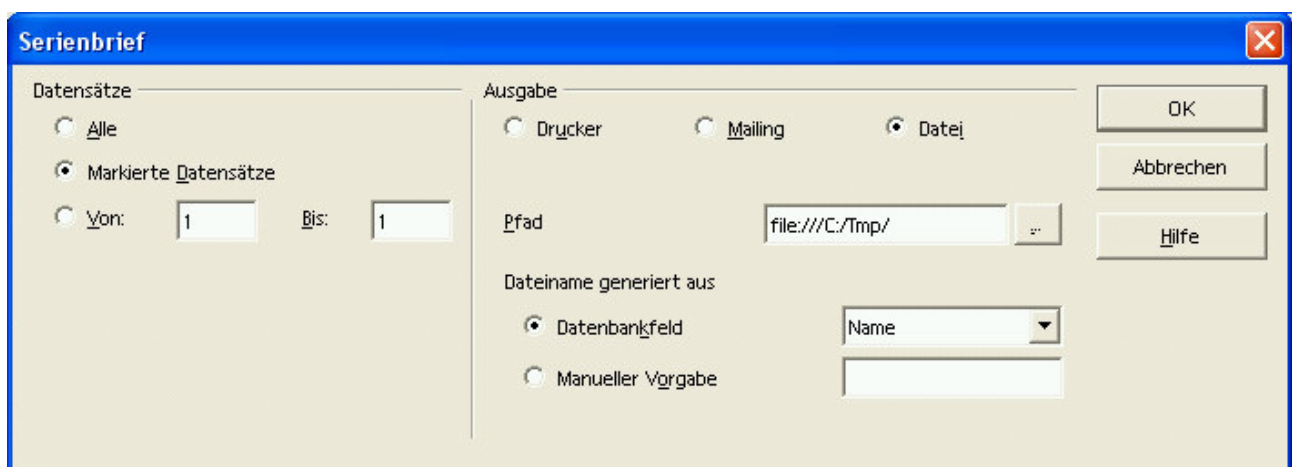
Serienbrief

Datensätze

Alle

Markierte Datensätze

Von: 1 Bis: 1

Ausgabe

Drucker

Mailing

Datei

Pfad file:///C:/Tmp/ ...

Dateiname generiert aus

Datenbankfeld Name

Manueller Vorgabe

OK

Abbrechen

Hilfe